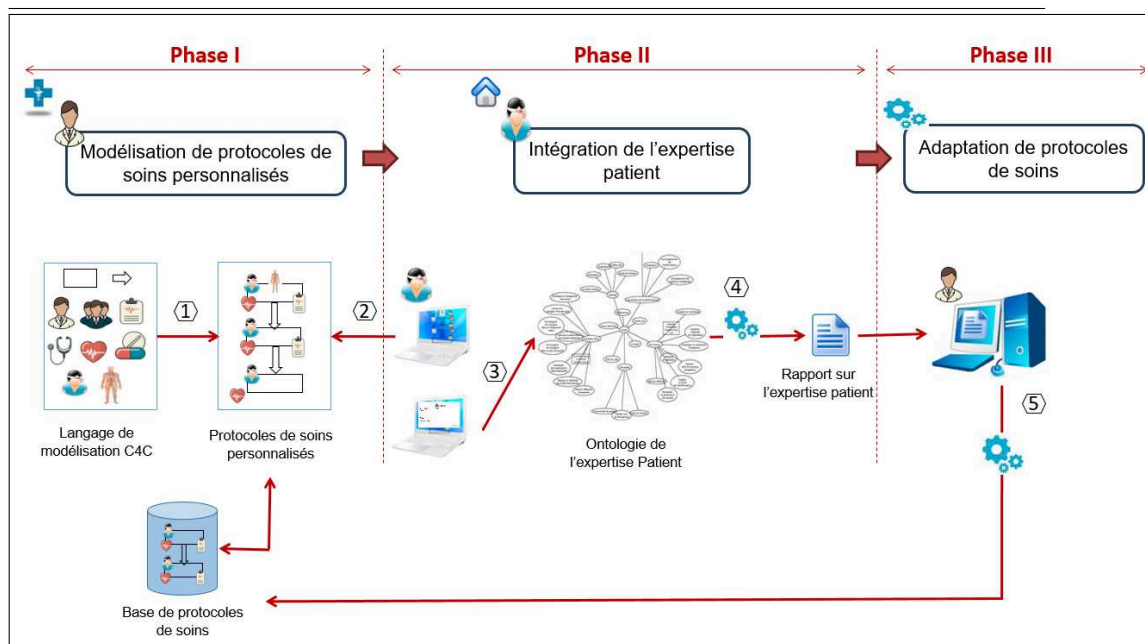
Phase I

Phase II

Phase III

Modélisation de protocoles de soins personnalisés

Intégration de l'expertise patient

Adaptation de protocoles de soins

⟨1⟩

⟨2⟩

⟨3⟩

⟨4⟩

⟨5⟩

Langage de modélisation C4C

Protocoles de soins personnalisés

Ontologie de l'expertise Patient

Rapport sur l'expertise patient

Base de protocoles de soins